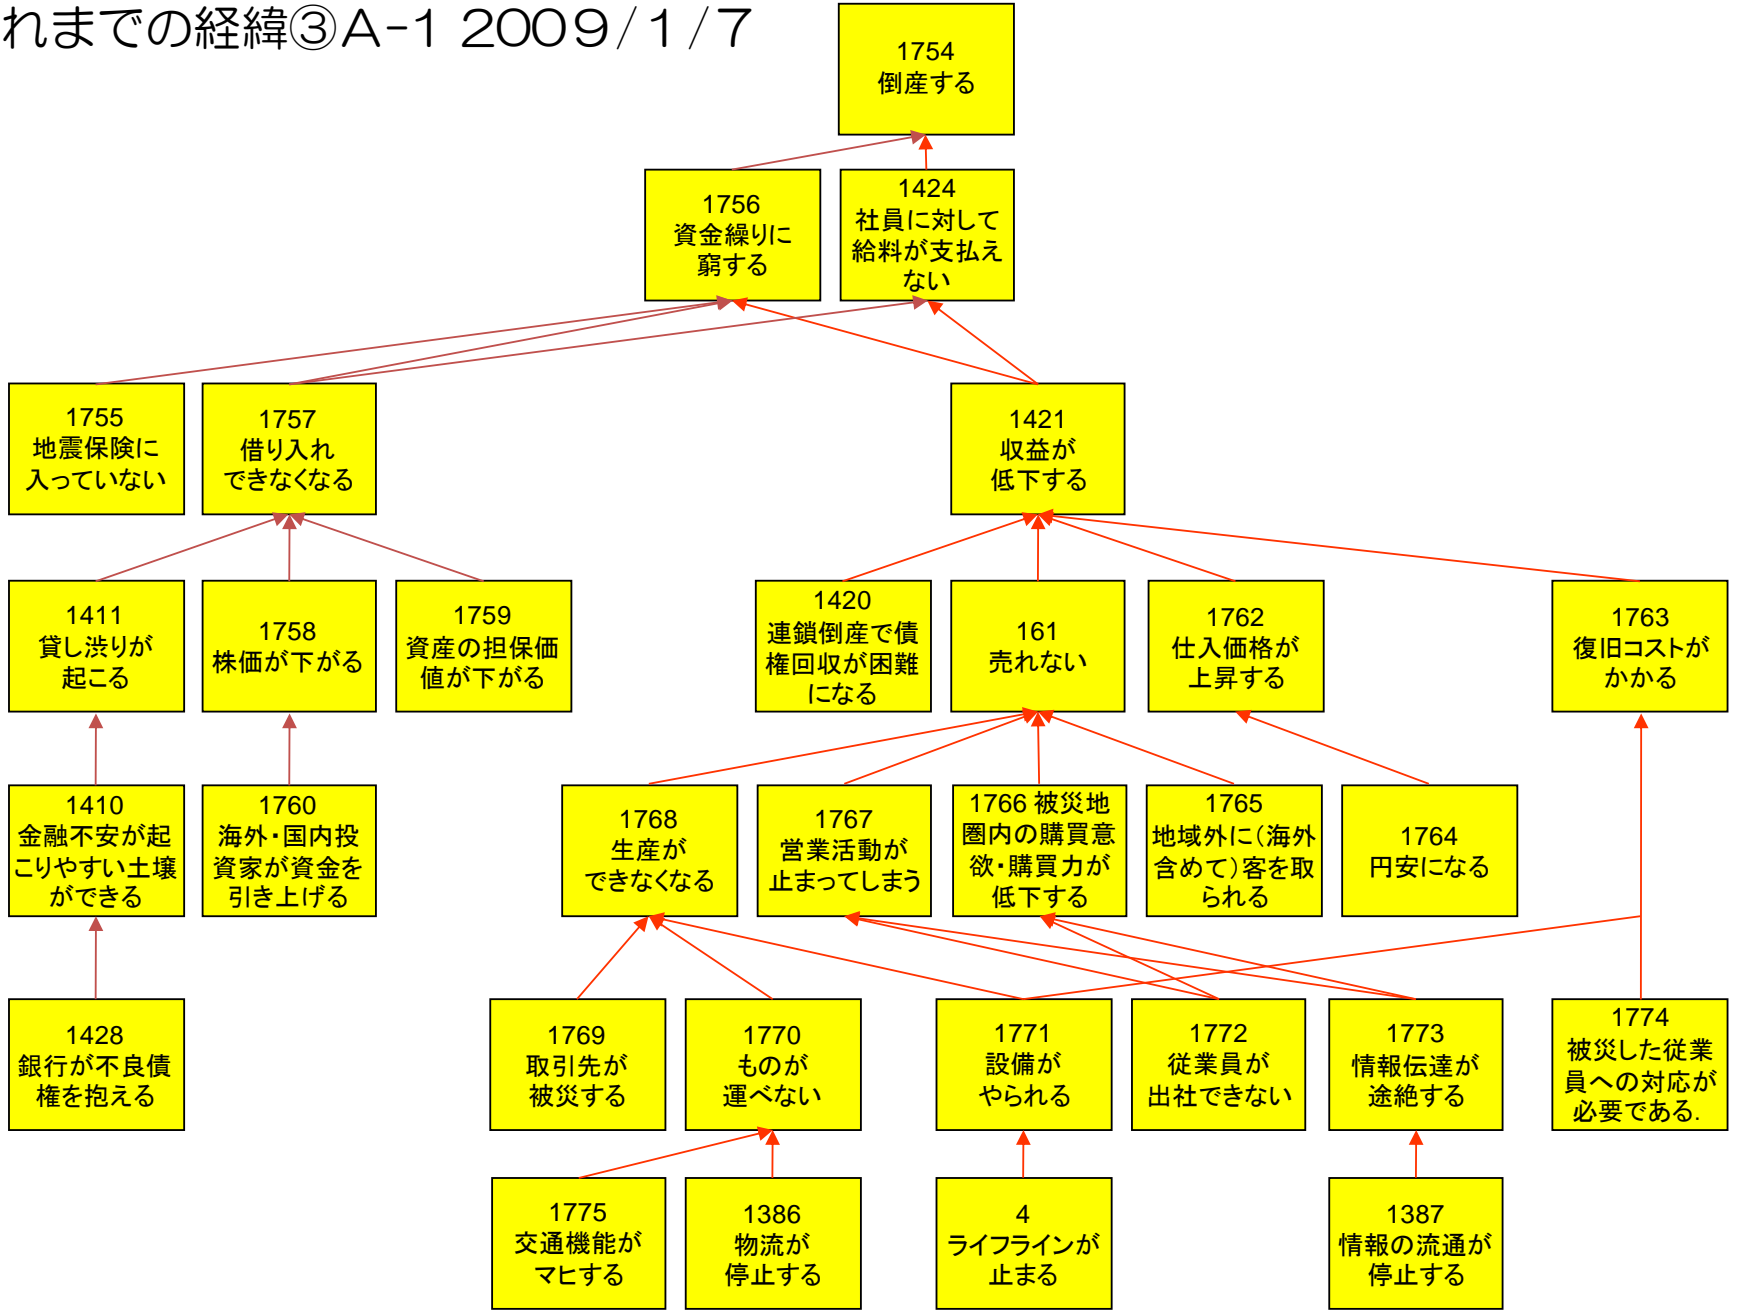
れまでの経緯③A-1 2009/1/7

1754
倒産する

1756
資金繰りに窮する

1424
社員に対して給料が支払えない

1755
地震保険に入っていない

1757
借り入れできなくなる

1421
収益が低下する

1411
貸し渋りが起こる

1758
株価が下がる

1759
資産の担保価値が下がる

1420
連鎖倒産で債権回収が困難になる

161
売れない

1762
仕入価格が上昇する

1763
復旧コストがかかる

1410
金融不安が起こりやすい土壌ができる

1760
海外・国内投資家が資金を引き上げる

1768
生産ができなくなる

1767
営業活動が止まってしまう

1766 被災地圏内の購買意欲・購買力が低下する

1765
地域外に(海外含めて)客を取られる

1764
円安になる

1428
銀行が不良債権を抱える

1769
取引先が被災する

1770
ものが運べない

1771
設備がやられる

1772
従業員が出社できない

1773
情報伝達が途絶する

1774
被災した従業員への対応が必要である.

1775
交通機能がマヒする

1386
物流が停止する

4
ライフラインが止まる

1387
情報の流通が停止する